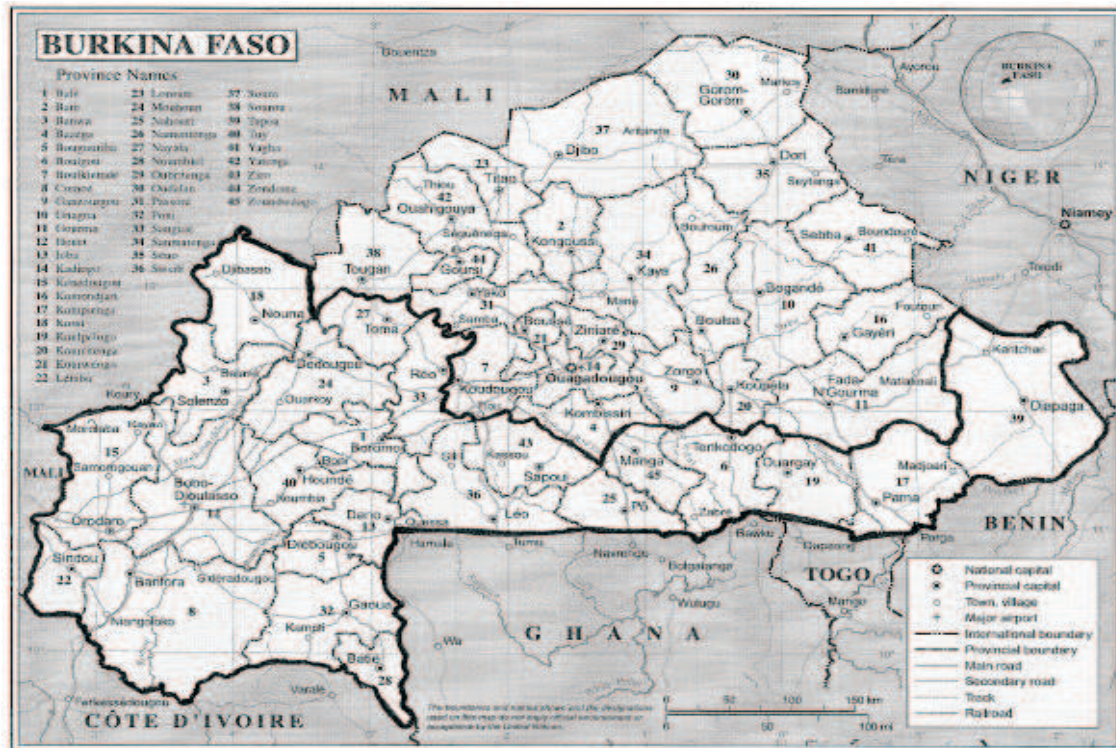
BURKINA FASO

Province Names

1 Balé
2 Bam
3 Banwa
4 Bazèga
5 Bougouriba
6 Boulgou
7 Boulkiemdé
8 Comoé
9 Ganzourgou
10 Gnagna
11 Gourma
12 Houet
13 Ioba
14 Kadiogo
15 Kénédougou
16 Komondjari
17 Kompienga
18 Kossi
19 Koulpélogo
20 Kouritenga
21 Kourwéogo
22 Léraba
23 Loroum
24 Mouhoun
25 Nahouri
26 Namentenga
27 Nayala
28 Noumbiel
29 Oubritenga
30 Oudalan
31 Passoré
32 Poni
33 Sanguié
34 Sanmatenga
35 Séno
36 Sissili
37 Soum
38 Sourou
39 Tapoa
40 Tuy
41 Yagha
42 Yatenga
43 Ziro
44 Zondoma
45 Zoundwéogo

MALI

NIGER

BENIN

TOGO

GHANA

CÔTE D'IVOIRE

MALI

Niamey

Gorom-Gorom
Markoye
Djibo
Aribinda
Titao
Thiou
Ouahigouya
Dori
Seytenga
Sebba
Boundoré
Kongoussi
Gourcy
Séguénéga
Tougan
Djibasso
Nouna
Yako
Kaya
Boulsa
Bogandé
Gayéri
Fourpur
Kantchari
Diapaga
Toma
Dédougou
Réo
Koudougou
Boussé
Ziniaré
Ouagadougou
Zorgo
Koupéla
Fada N'Gourma
Matiakoali
Kombissiri
Manga
Tenkodogo
Ouargaye
Pama
Madjoari
Solenzo
Bourasso
Ouarkoye
Boromo
Bobo-Dioulasso
Houndé
Koumbia
Bagassi
Sapouy
Léo
Pô
Zabré
Orodara
Samorogouan
Sindou
Banfora
Diébougou
Dano
Gaoua
Kampti
Batié
Niangoloko
Sidéradougou
Tiébélé
Kassou
Ouessa
Hamale
Navrongo
Bolgatanga
Wa
Bawku
Dapaong
Mango
Ferkessédougou
Varale
Bougouni
Ayorou
Bankilaré
Tera
Torodi

30 37 23 42 44 2 34 35 26 41 10 16 38 18 31 21 29 14 9 27 24 3 7 33 20 11 39 4 45 6 19 17 15 12 40 1 43 36 25 22 13 5 8 32 28

National capital
Provincial capital
Town, village
Major airport
International boundary
Provincial boundary
Main road
Secondary road
Track
Railroad

0 50 100 150 km
0 50 100 mi

The boundaries and names shown and the designations used on this map do not imply official endorsement or acceptance by the United Nations.